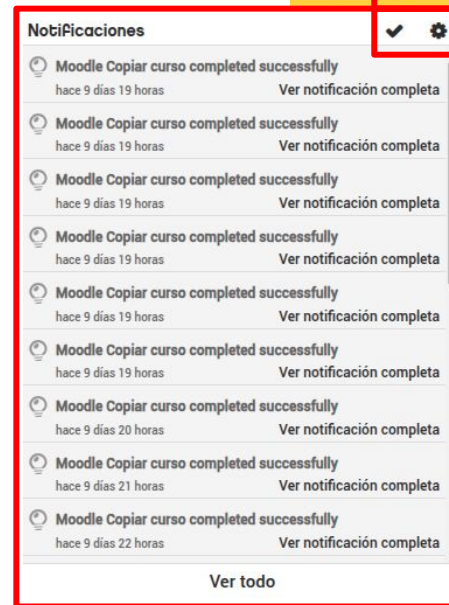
Notificaciones

Moodle Copiar curso completed successfully
hace 9 días 19 horas
Ver notificación completa

Moodle Copiar curso completed successfully
hace 9 días 19 horas
Ver notificación completa

Moodle Copiar curso completed successfully
hace 9 días 19 horas
Ver notificación completa

Moodle Copiar curso completed successfully
hace 9 días 19 horas
Ver notificación completa

Moodle Copiar curso completed successfully
hace 9 días 19 horas
Ver notificación completa

Moodle Copiar curso completed successfully
hace 9 días 19 horas
Ver notificación completa

Moodle Copiar curso completed successfully
hace 9 días 20 horas
Ver notificación completa

Moodle Copiar curso completed successfully
hace 9 días 21 horas
Ver notificación completa

Moodle Copiar curso completed successfully
hace 9 días 22 horas
Ver notificación completa

Ver todo